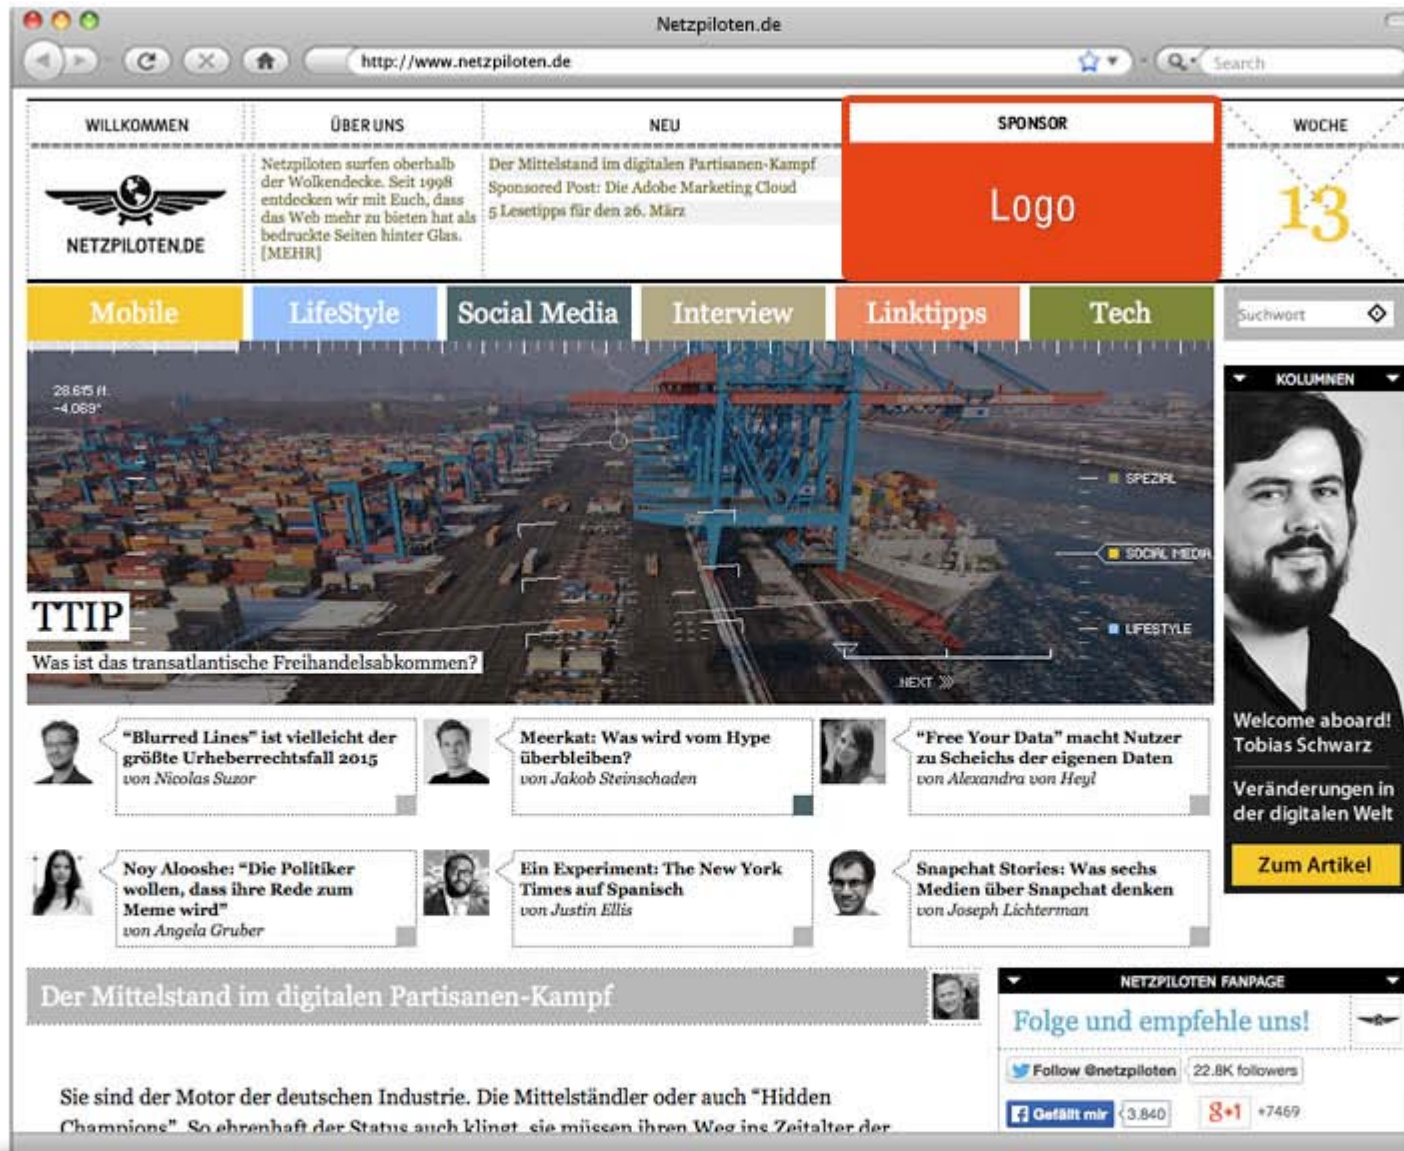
Netzpiloten.de

http://www.netzpiloten.de

Search

WILLKOMMEN

NETZPILOTEN.DE

ÜBER UNS

Netzpiloten surfen oberhalb der Wolkendecke. Seit 1998 entdecken wir mit Euch, dass das Web mehr zu bieten hat als bedruckte Seiten hinter Glas. [MEHR]

NEU

Der Mittelstand im digitalen Partisanen-Kampf

Sponsored Post: Die Adobe Marketing Cloud

5 Lesetipps für den 26. März

SPONSOR

Logo

WOCHE

13

Mobile | LifeStyle | Social Media | Interview | Linktipps | Tech

Suchwort

28.615 ft.
-4.069°

SPEZIAL

SOCIAL MEDIA

LIFESTYLE

NEXT

TTIP

Was ist das transatlantische Freihandelsabkommen?

KOLUMNEN

Welcome aboard! Tobias Schwarz

Veränderungen in der digitalen Welt

Zum Artikel

"Blurred Lines" ist vielleicht der größte Urheberrechtsfall 2015
von Nicolas Suzor

Meerkat: Was wird vom Hype überbleiben?
von Jakob Steinschaden

"Free Your Data" macht Nutzer zu Scheichs der eigenen Daten
von Alexandra von Heyl

Noy Alooshe: "Die Politiker wollen, dass ihre Rede zum Meme wird"
von Angela Gruber

Ein Experiment: The New York Times auf Spanisch
von Justin Ellis

Snapchat Stories: Was sechs Medien über Snapchat denken
von Joseph Lichterman

Der Mittelstand im digitalen Partisanen-Kampf

NETZPILOTEN FANPAGE

Folge und empfehle uns!

Follow @netzpiloten 22.8K followers

Gefällt mir 3.840 +1 +7469

Sie sind der Motor der deutschen Industrie. Die Mittelständler oder auch "Hidden Champions". So ehrenhaft der Status auch klingt, sie müssen ihren Weg ins Zeitalter der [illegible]